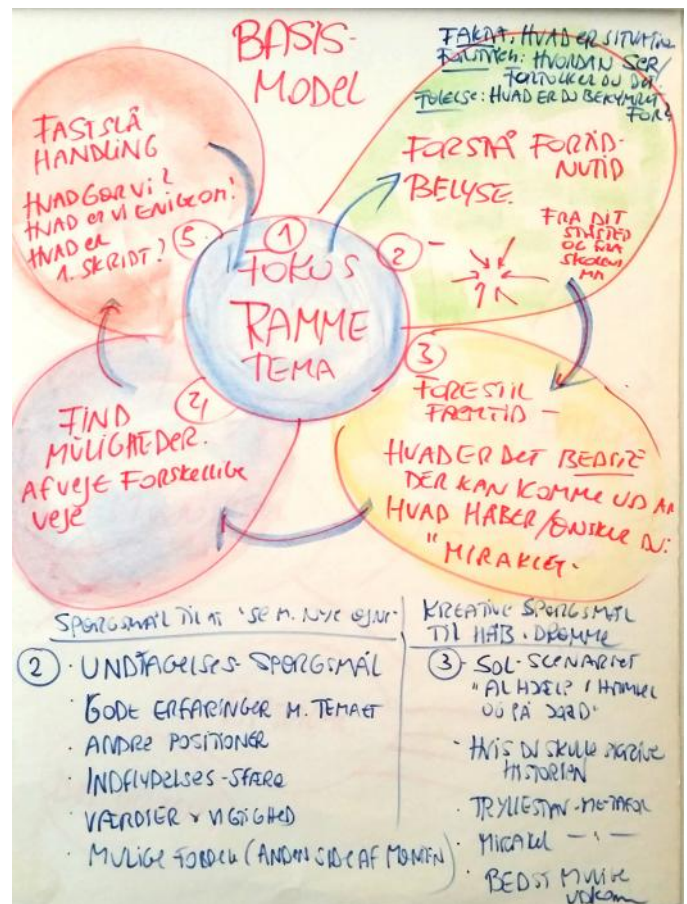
BASIS-
MODEL

FAKTA: HVAD ER SITUATION
POLITISK: HVORDAN SER/ FORTOLKER DU DET
FØLELSE: HVAD ER DU BEKYMRET FOR

FASTSLÅ HANDLING

HVAD GØR VI? HVAD ER VI ENIGE OM? HVAD ER 1. SKRIDT?

5

1
FOKUS
RAMME
TEMA

FORSTÅ FORÅD-NUTID
BELYSE

2

FRA DIT STÅSTED OG FRA ANDRES MM

3
FORESTIL FREMTID -

HVAD ER DET BEDSTE DER KAN KOMME UD AF
HVAD HÅBER/ØNSKER DU:
"MIRAKLET"

4
FIND MULIGHEDER.
AFVEJE FORSKELLIGE VEJE

SPØRGSMÅL TIL AT 'SE M. NYE ØJNE'

2 · UNDTAGELSES-SPØRGSMÅL
· GODE ERFARINGER M. TEMAET
· ANDRE POSITIONER
· INDFLYDELSES-SFÆRE
· VÆRDIER & VIGTIGHED
· MULIGE FORDELE (ANDEN SIDE AF MØNTEN)

KREATIVE SPØRGSMÅL TIL HÅB · DRØMME

3 · SOL-SCENARIET "AL HJÆLP I HIMMEL OG PÅ JORD"
· HVIS DU SKULLE SKRIVE HISTORIEN
· TRYLLESTAV-METAFOR
· MIRAKEL — " —
· BEDST MULIGE UDKOM